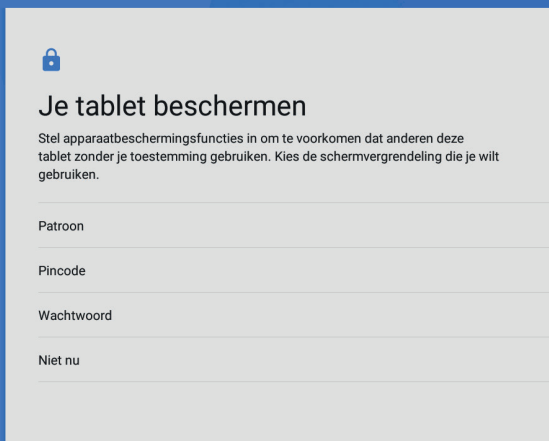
Je tablet beschermen

Stel apparaatbeschermingsfuncties in om te voorkomen dat anderen deze tablet zonder je toestemming gebruiken. Kies de schermvergrendeling die je wilt gebruiken.

Patroon

Pincode

Wachtwoord

Niet nu